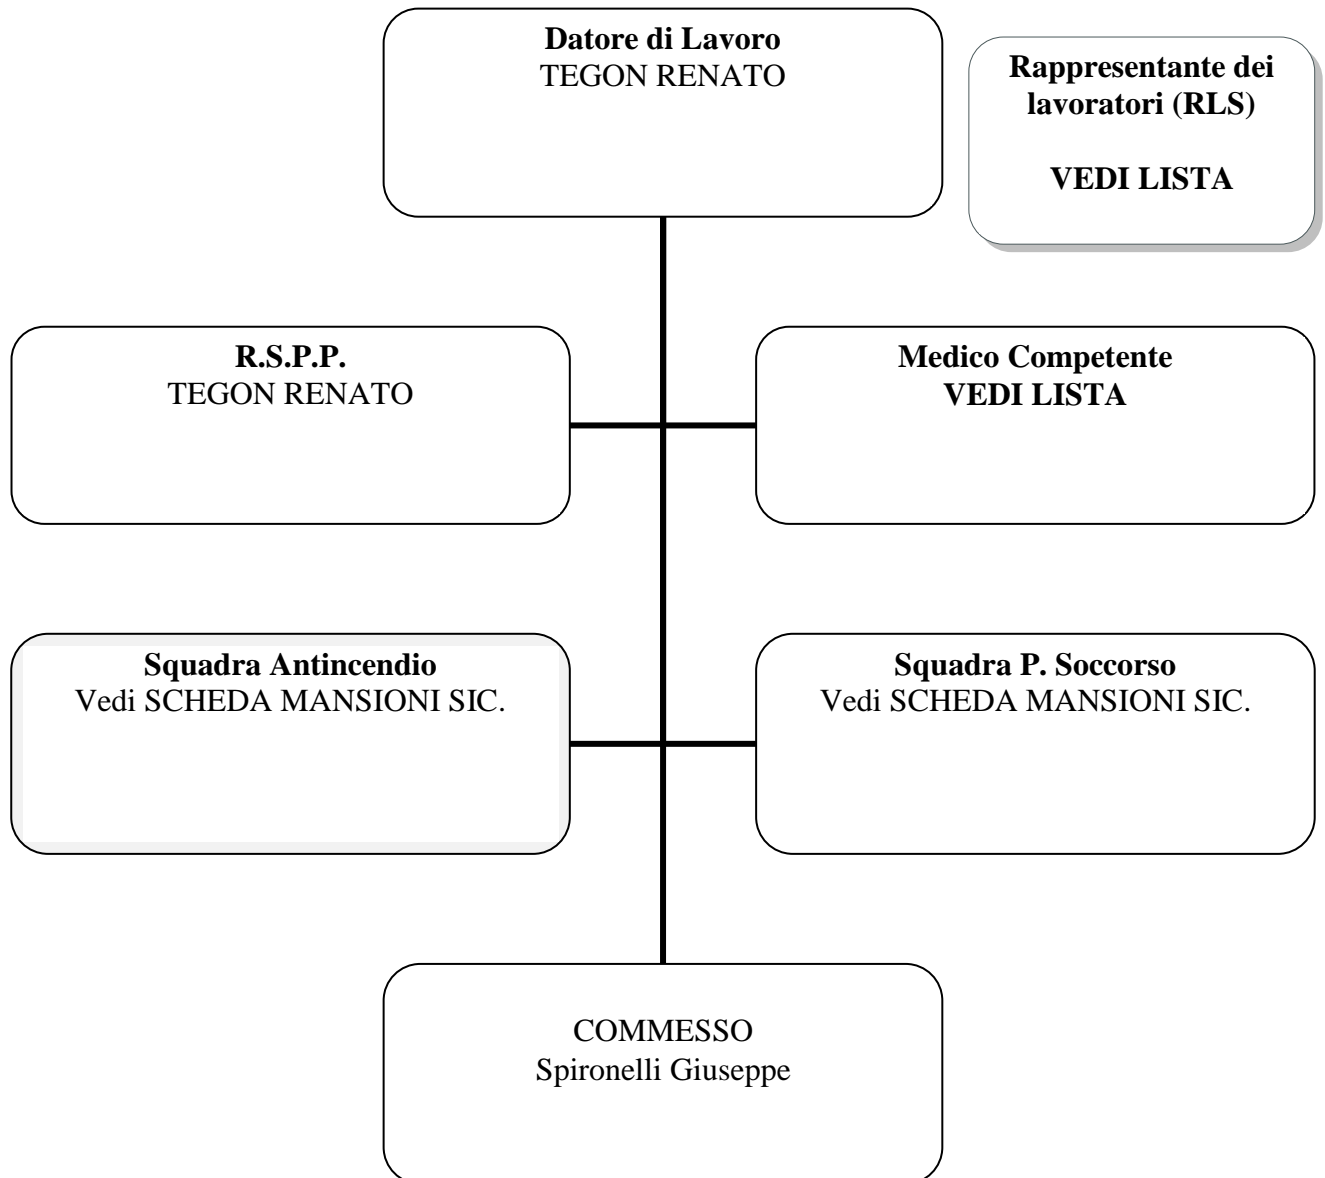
Datore di Lavoro
TEGON RENATO

Rappresentante dei lavoratori (RLS)

VEDI LISTA

R.S.P.P.
TEGON RENATO

Medico Competente
VEDI LISTA

Squadra Antincendio
Vedi SCHEDA MANSIONI SIC.

Squadra P. Soccorso
Vedi SCHEDA MANSIONI SIC.

COMMESSO
Spironelli Giuseppe